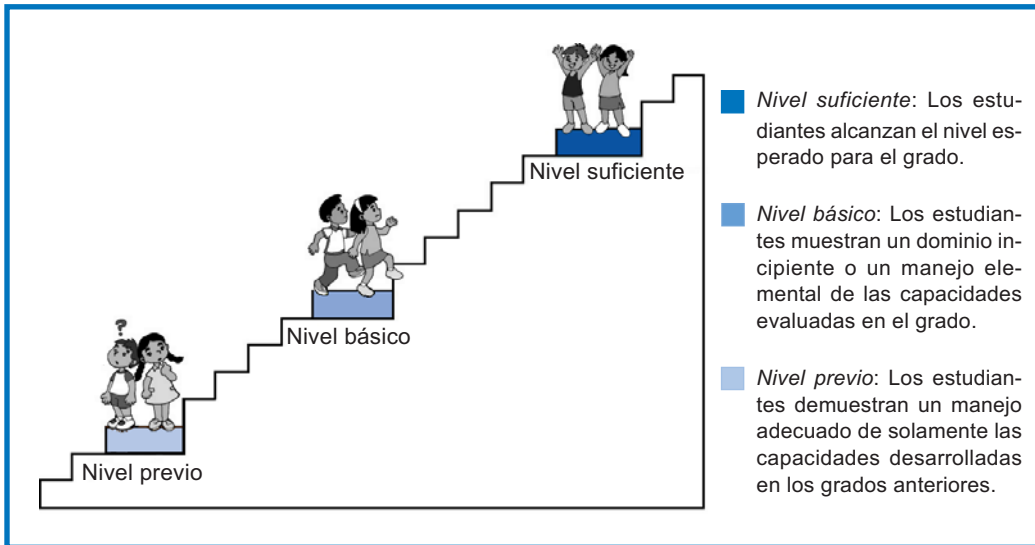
?

Nivel previo

Nivel básico

Nivel suficiente

*Nivel suficiente*: Los estudiantes alcanzan el nivel esperado para el grado.

*Nivel básico*: Los estudiantes muestran un dominio incipiente o un manejo elemental de las capacidades evaluadas en el grado.

*Nivel previo*: Los estudiantes demuestran un manejo adecuado de solamente las capacidades desarrolladas en los grados anteriores.